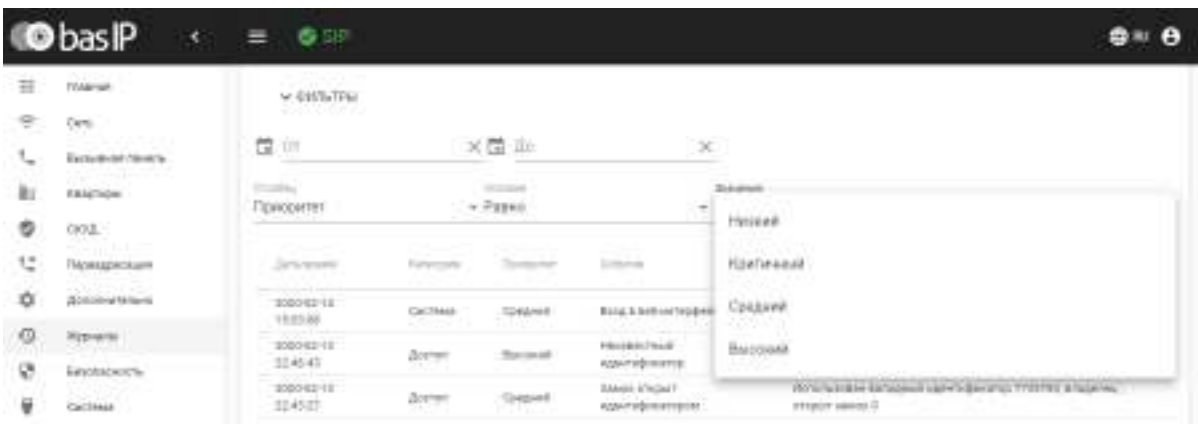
bas IP

SIP

RU

Главная

Сеть

Вызывная панель

Квартиры

СКУД

Переадресация

Дополнительно

Журналы

Безопасность

Система

ФИЛЬТРЫ

От

До

Столбец

Приоритет

Условие

Равно

Значение

Низкий

Критичный

Средний

Высокий

| Дата/время | Категория | Приоритет | Событие | |
|---|---|---|---|---|
| 2020-02-13 15:03:00 | Система | Средний | Вход в веб-интерфейс | |
| 2020-02-13 22:45:43 | Доступ | Высокий | Неизвестный идентификатор | |
| 2020-02-13 22:45:27 | Доступ | Средний | Замок открыт идентификатором | Использован валидный идентификатор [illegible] владелец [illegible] открыт замок 0 |